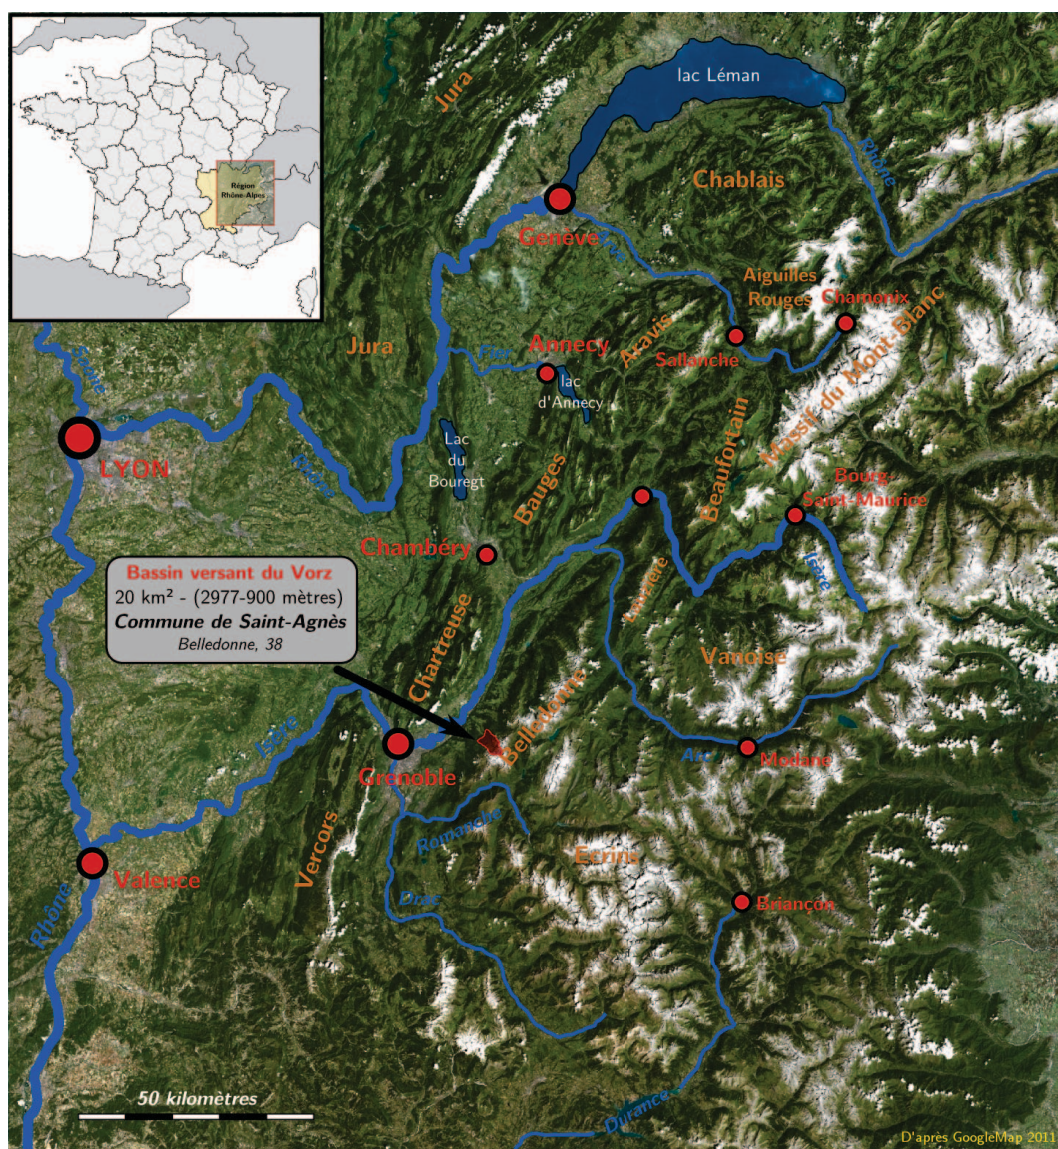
Région Rhône-Alpes

lac Léman

Jura

Chablais

Rhône

Genève

Arve

Aiguilles Rouges

Chamonix

Sallanche

Saône

Jura

Fier

Annecy

Aravis

lac d'Annecy

Massif du Mont-Blanc

LYON

Rhône

Lac du Bouregt

Bauges

Beaufortain

Bourg-Saint-Maurice

Chambéry

Isère

Bassin versant du Vorz
20 km² - (2977-900 mètres)
Commune de Saint-Agnès
Belledonne, 38

Chartreuse

Lauzière

Vanoise

Isère

Belledonne

Grenoble

Arc

Modane

Romanche

Vercors

Ecrins

Valence

Drac

Briançon

Rhône

50 kilomètres

Durance

D'après GoogleMap 2011